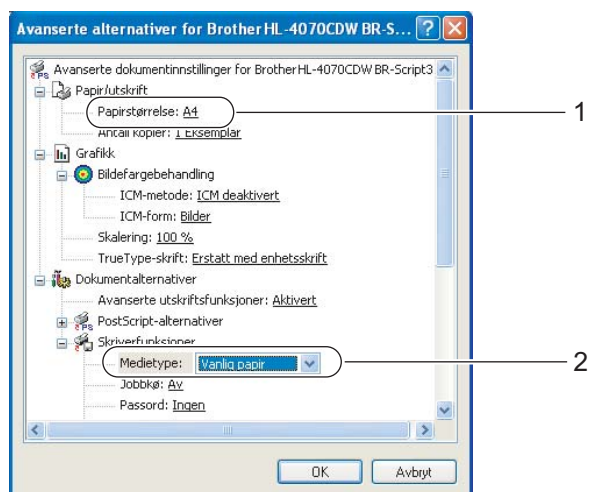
Avanserte alternativer for Brother HL-4070CDW BR-S...

Avanserte dokumentinnstillinger for Brother HL-4070CDW BR-Script3
Papir/utskrift
Papirstørrelse: A4
Antall kopier: 1 Eksemplar
Grafikk
Bildefargebehandling
ICM-metode: ICM deaktivert
ICM-form: Bilder
Skalering: 100 %
TrueType-skrift: Erstatt med enhetsskrift
Dokumentalternativer
Avanserte utskriftsfunksjoner: Aktivert
PostScript-alternativer
Skriverfunksjoner
Medietype: Vanlig papir
Jobbkø: Av
Passord: Ingen

OK
Avbryt

1
2